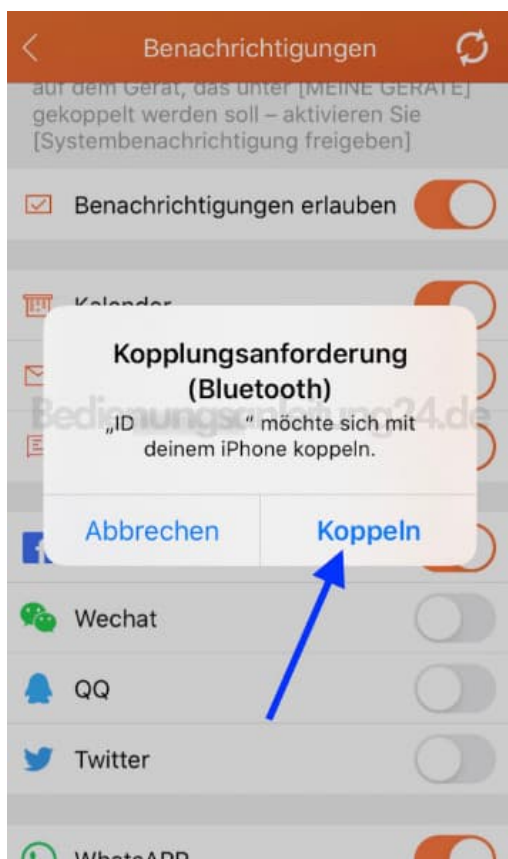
Benachrichtigungen

auf dem Gerät, das unter [MEINE GERÄTE] gekoppelt werden soll – aktivieren Sie [Systembenachrichtigung freigeben]

Benachrichtigungen erlauben

Kalender

Kopplungsanforderung (Bluetooth)

„ID " möchte sich mit deinem iPhone koppeln.

Bedienungsanleitung24.de

Abbrechen

Koppeln

Wechat

QQ

Twitter

WhatsAPP